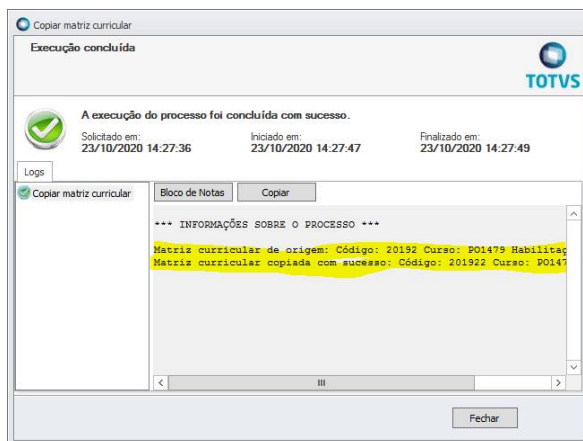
Copiar matriz curricular

Execução concluída

TOTVS

A execução do processo foi concluída com sucesso.

Solicitado em:
23/10/2020 14:27:36

Iniciado em:
23/10/2020 14:27:47

Finalizado em:
23/10/2020 14:27:49

Logs

Copiar matriz curricular

Bloco de Notas

Copiar

*** INFORMAÇÕES SOBRE O PROCESSO ***

Matriz curricular de origem: Código: 20192 Curso: P01479 Habilitaç

Matriz curricular copiada com sucesso: Código: 201922 Curso: P0147

Fechar